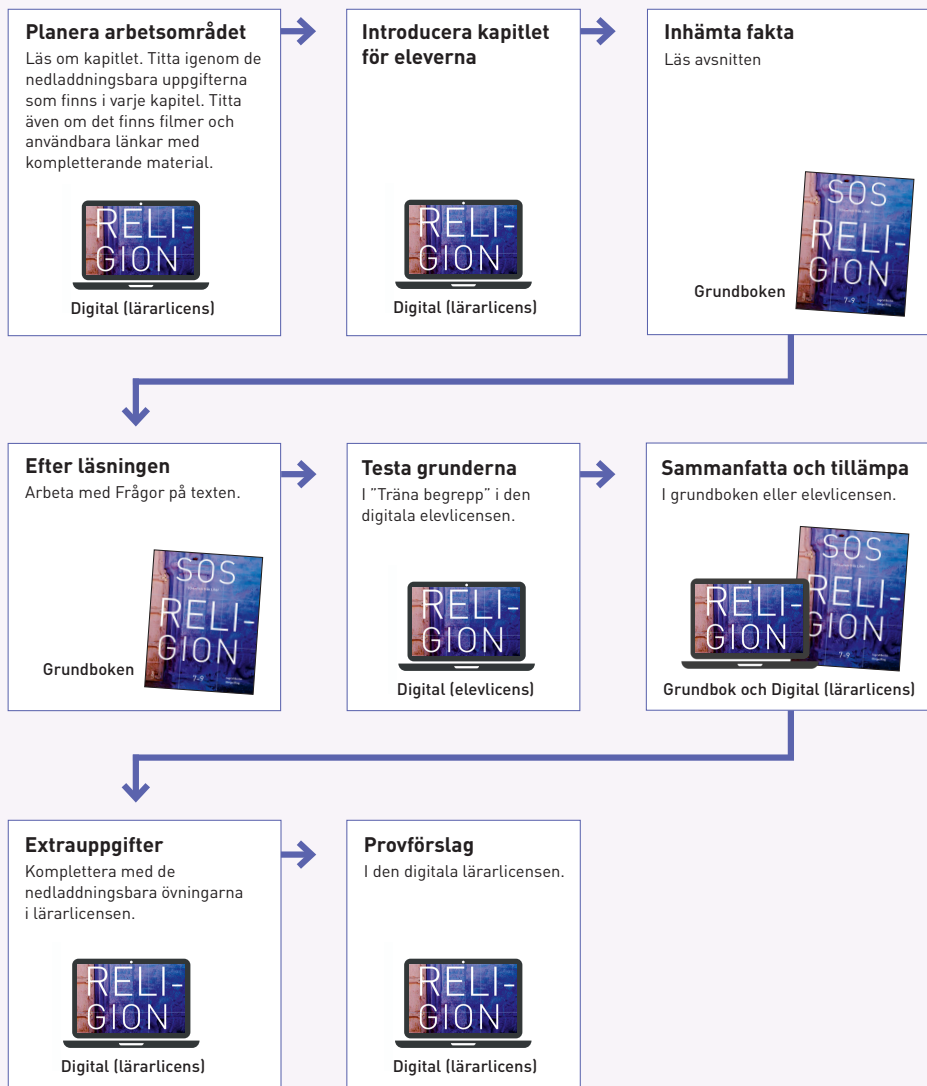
**Planera arbetsområdet**
Läs om kapitlet. Titta igenom de nedladdningsbara uppgifterna som finns i varje kapitel. Titta även om det finns filmer och användbara länkar med kompletterande material.

RELI-GION

Digital (lärarlicens)

**Introducera kapitlet för eleverna**

RELI-GION

Digital (lärarlicens)

**Inhämta fakta**
Läs avsnitten

SOS RELI-GION 7-9

Grundboken

**Efter läsningen**
Arbeta med Frågor på texten.

SOS RELI-GION 7-9

Grundboken

**Testa grunderna**
I "Träna begrepp" i den digitala elevlicensen.

RELI-GION

Digital (elevlicens)

**Sammanfatta och tillämpa**
I grundboken eller elevlicensen.

RELI-GION

SOS RELI-GION 7-9

Grundbok och Digital (lärarlicens)

**Extrauppgifter**
Komplettera med de nedladdningsbara övningarna i lärarlicensen.

RELI-GION

Digital (lärarlicens)

**Provförslag**
I den digitala lärarlicensen.

RELI-GION

Digital (lärarlicens)